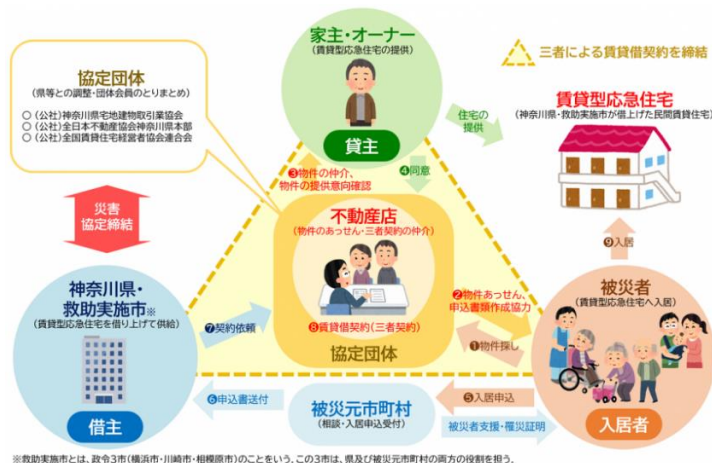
家主・オーナー
（賃貸型応急住宅の提供）

貸主

三者による賃貸借契約を締結

協定団体
（県等との調整・団体会員のとりまとめ）
〇（公社）神奈川県宅地建物取引業協会
〇（公社）全日本不動産協会神奈川県本部
〇（公社）全国賃貸住宅経営者協会連合会

住宅の提供

賃貸型応急住宅
（神奈川県・救助実施市が借上げた民間賃貸住宅）

③物件の仲介、物件の提供意向確認

④同意

災害協定締結

不動産店
（物件のあっせん・三者契約の仲介）

⑨入居

神奈川県・救助実施市※
（賃貸型応急住宅を借り上げて供給）

⑦契約依頼

⑧賃貸借契約（三者契約）

協定団体

②物件あっせん、申込書類作成協力

①物件探し

被災者
（賃貸型応急住宅へ入居）

借主

⑥申込書送付

被災元市町村
（相談・入居申込受付）

⑤入居申込

被災者支援・罹災証明

入居者

※救助実施市とは、政令3市（横浜市・川崎市・相模原市）のことをいう。この3市は、県及び被災元市町村の両方の役割を担う。